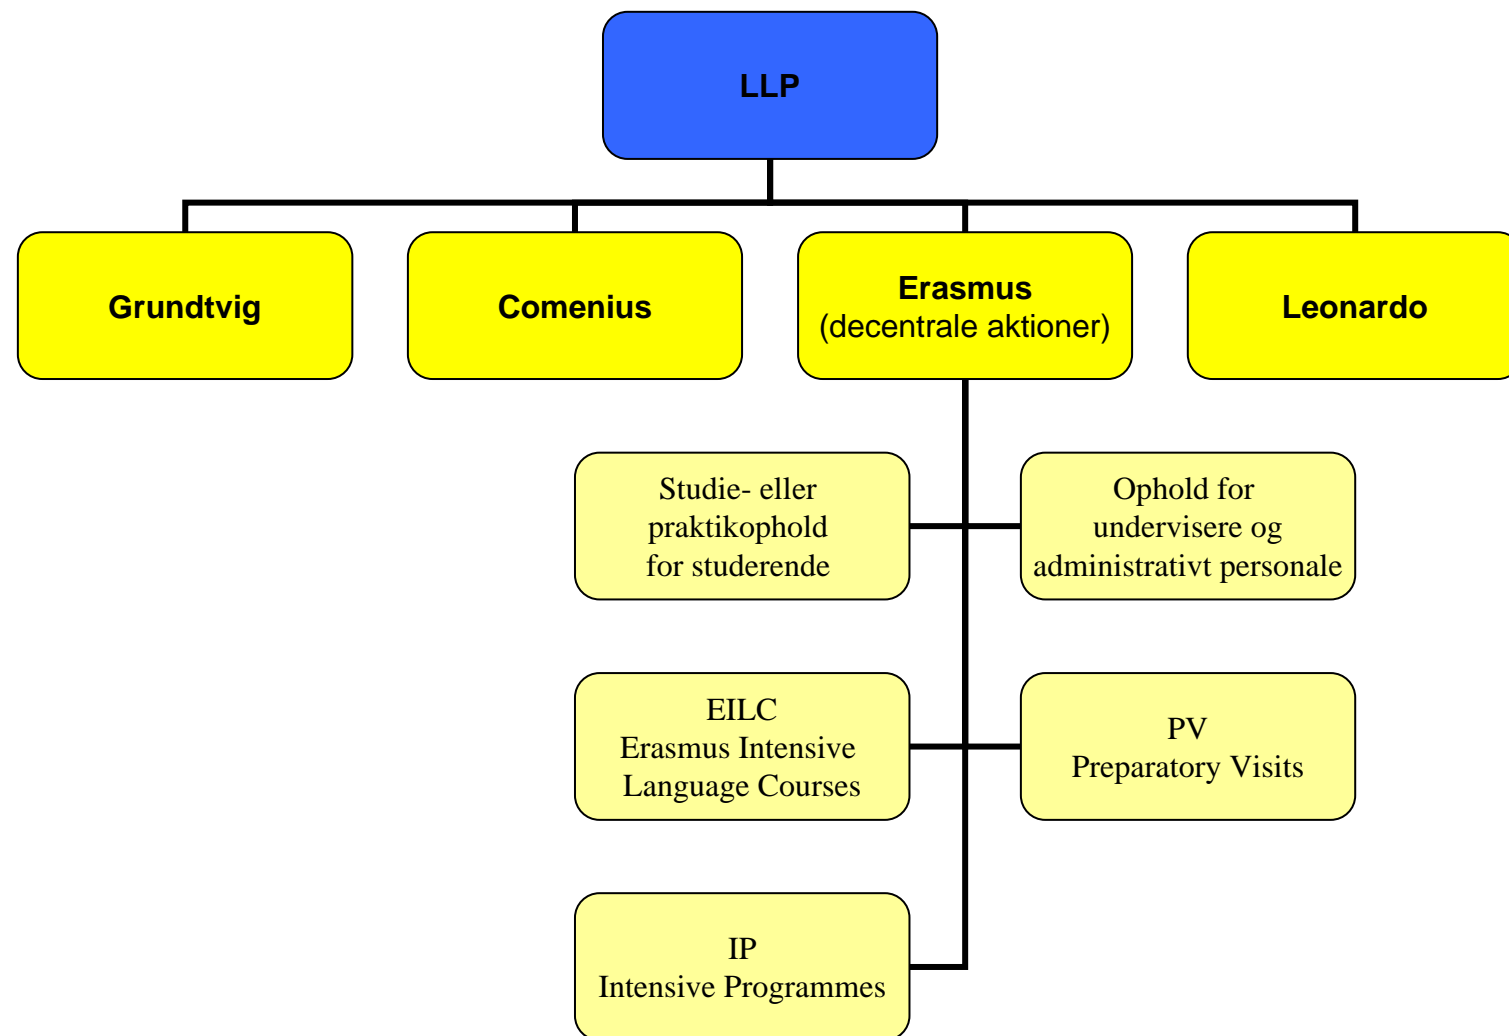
LLP

Grundtvig

Comenius

Erasmus
(decentrale aktioner)

Leonardo

Studie- eller praktikophold for studerende

Ophold for undervisere og administrativt personale

EILC
Erasmus Intensive Language Courses

PV
Preparatory Visits

IP
Intensive Programmes